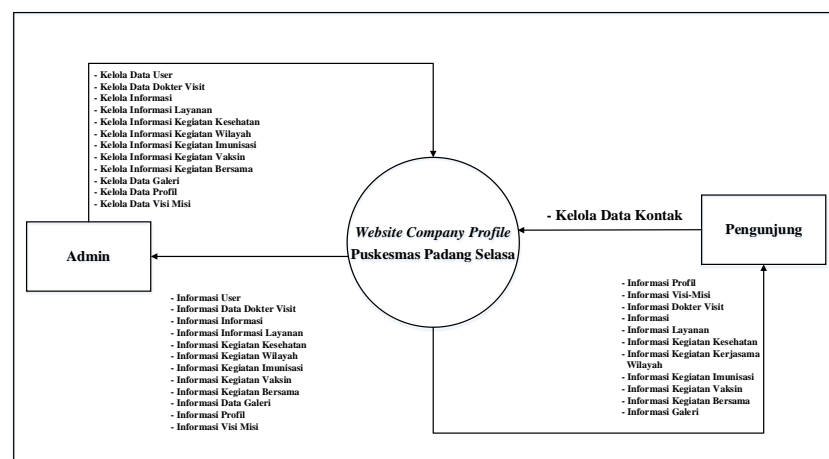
- Kelola Data User
- Kelola Data Dokter Visit
- Kelola Informasi
- Kelola Informasi Layanan
- Kelola Informasi Kegiatan Kesehatan
- Kelola Informasi Kegiatan Wilayah
- Kelola Informasi Kegiatan Imunisasi
- Kelola Informasi Kegiatan Vaksin
- Kelola Informasi Kegiatan Bersama
- Kelola Data Galeri
- Kelola Data Profil
- Kelola Data Visi Misi

Admin

Website Company Profile
Puskesmas Padang Selasa

- Kelola Data Kontak

Pengunjung

- Informasi User
- Informasi Data Dokter Visit
- Informasi Informasi
- Informasi Informasi Layanan
- Informasi Kegiatan Kesehatan
- Informasi Kegiatan Wilayah
- Informasi Kegiatan Imunisasi
- Informasi Kegiatan Vaksin
- Informasi Kegiatan Bersama
- Informasi Data Galeri
- Informasi Profil
- Informasi Visi Misi

- Informasi Profil
- Informasi Visi-Misi
- Informasi Dokter Visit
- Informasi
- Informasi Layanan
- Informasi Kegiatan Kesehatan
- Informasi Kegiatan Kerjasama Wilayah
- Informasi Kegiatan Imunisasi
- Informasi Kegiatan Vaksin
- Informasi Kegiatan Bersama
- Informasi Galeri